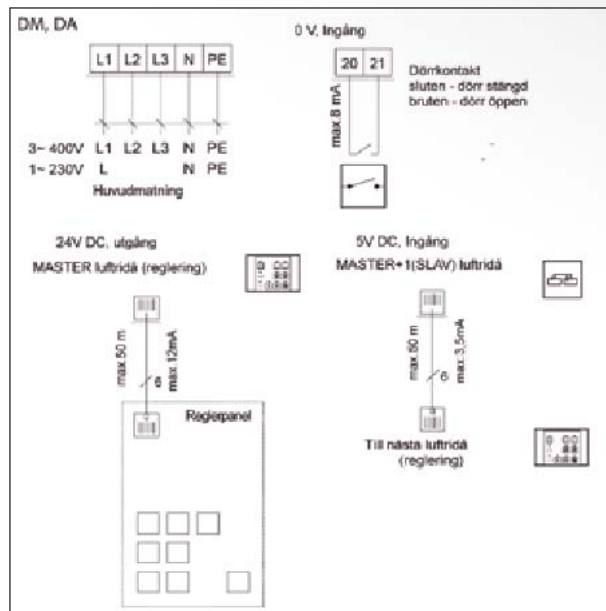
DM, DA

| L1 | L2 | L3 | N | PE |
|---|---|---|---|---|

3~ 400V L1 L2 L3 N PE
1~ 230V L N PE
Huvudmatning

0 V, Ingång

20 21

max.8 mA

Dörrkontakt
sluten - dörr stängd
bruten - dörr öppen

24V DC, utgång
MASTER luftridå (reglering)

max.50 m
6
max 12mA

Reglerpanel

5V DC, Ingång
MASTER+1(SLAV) luftridå

max.50 m
6
max.3,5mA

Till nästa luftridå (reglering)